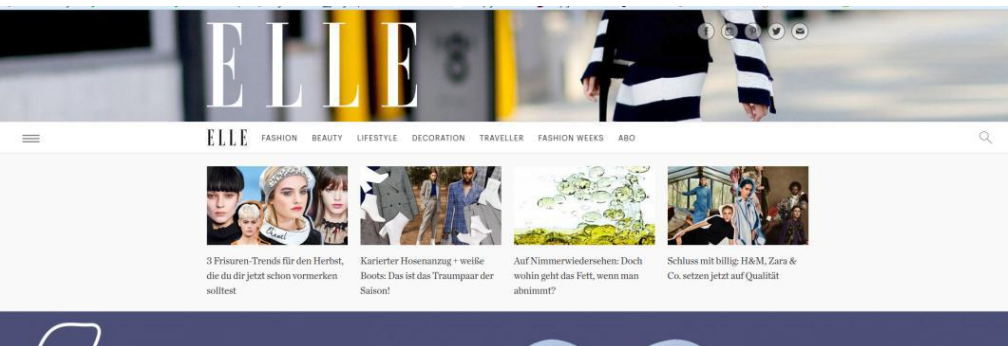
ELLE

ELLE FASHION BEAUTY LIFESTYLE DECORATION TRAVELLER FASHION WEEKS ABO

3 Frisuren-Trends für den Herbst, die du dir jetzt schon vormerken solltest

Karierter Hosenanzug + weiße Boots: Das ist das Traumpaar der Saison!

Auf Nimmerwiedersehen: Doch wohin geht das Fett, wenn man abnimmt?

Schluss mit billig: H&M, Zara & Co. setzen jetzt auf Qualität